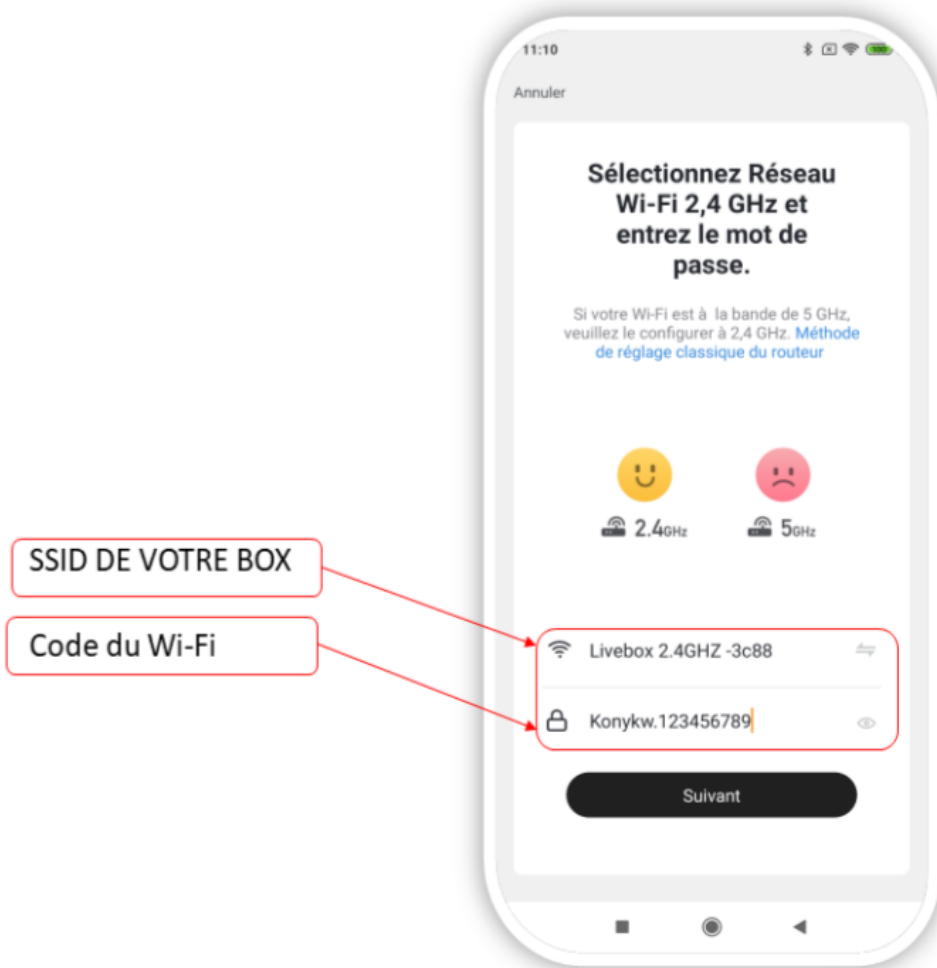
11:10

Annuler

Sélectionnez Réseau Wi-Fi 2,4 GHz et entrez le mot de passe.

Si votre Wi-Fi est à la bande de 5 GHz, veuillez le configurer à 2,4 GHz. Méthode de réglage classique du routeur

2.4GHz

5GHz

SSID DE VOTRE BOX

Code du Wi-Fi

Livebox 2.4GHZ -3c88

Konykw.123456789

Suivant